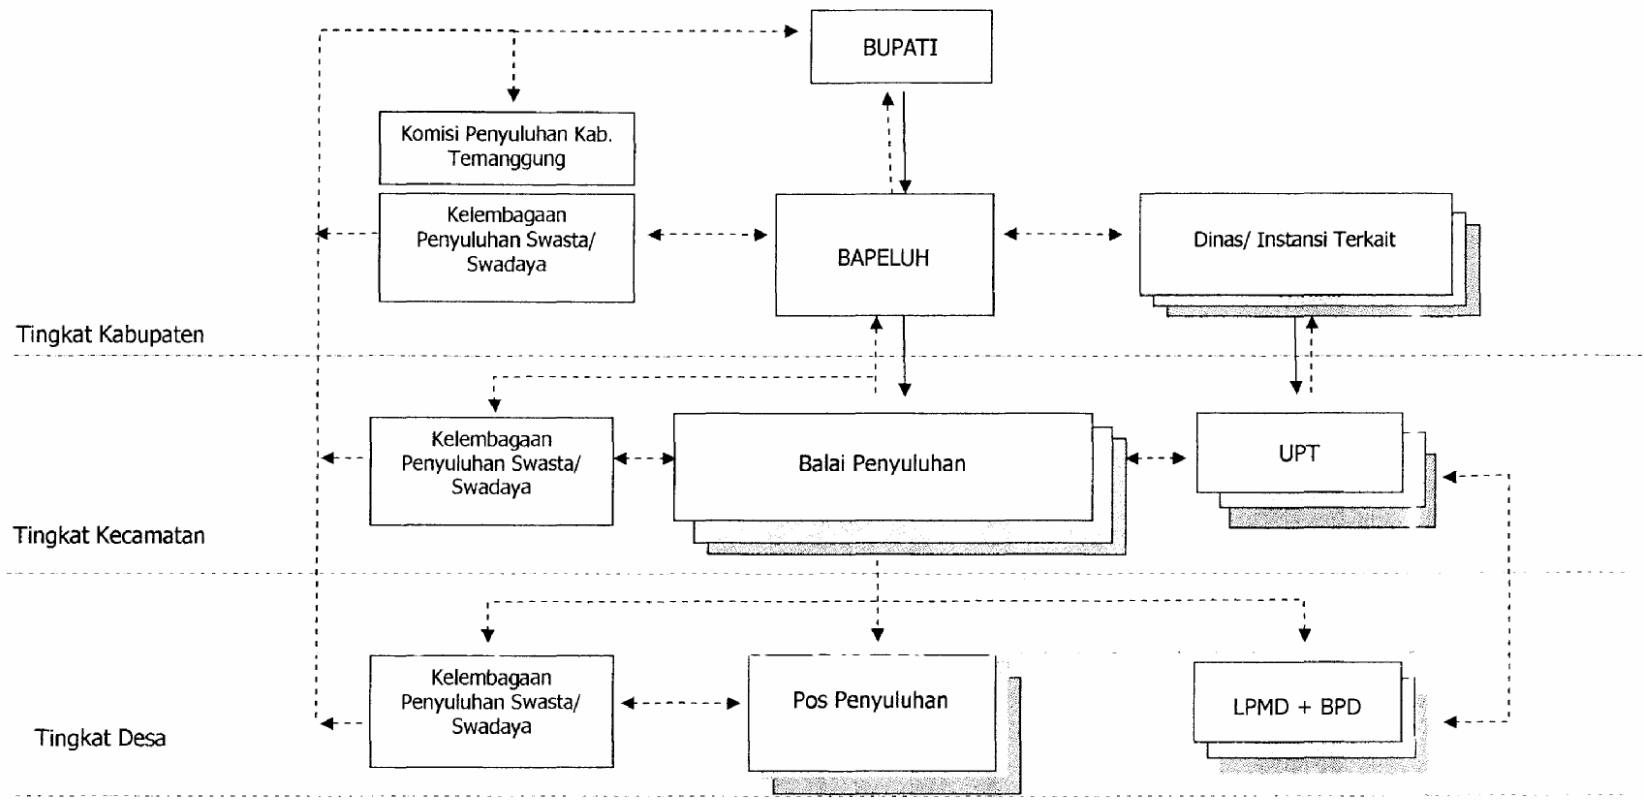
BUPATI

Komisi Penyuluhan Kab. Temanggung

Kelembagaan Penyuluhan Swasta/ Swadaya

BAPELUH

Dinas/ Instansi Terkait

Tingkat Kabupaten

Kelembagaan Penyuluhan Swasta/ Swadaya

Balai Penyuluhan

UPT

Tingkat Kecamatan

Kelembagaan Penyuluhan Swasta/ Swadaya

Pos Penyuluhan

LPMD + BPD

Tingkat Desa